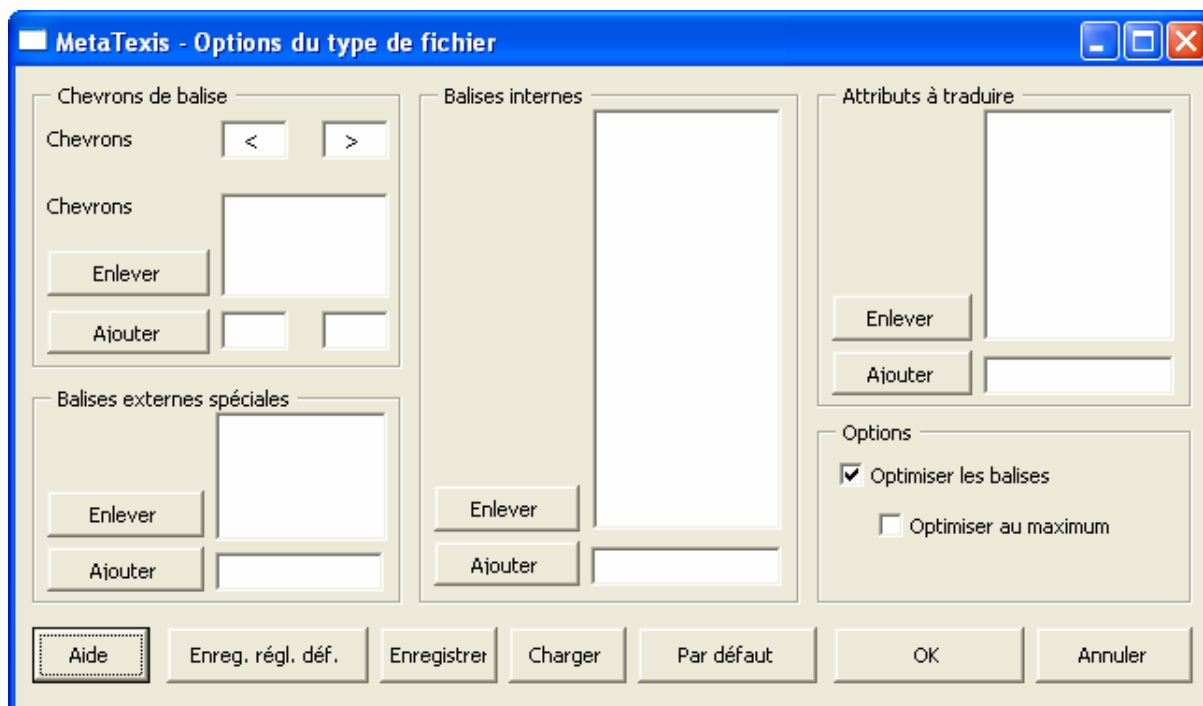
MetaTexis - Options du type de fichier

Chevrons de balise

Chevrons < >

Chevrons

Enlever

Ajouter

Balises externes spéciales

Enlever

Ajouter

Balises internes

Enlever

Ajouter

Attributs à traduire

Enlever

Ajouter

Options

Optimiser les balises

Optimiser au maximum

Aide

Enreg. régl. déf.

Enregistrer

Charger

Par défaut

OK

Annuler